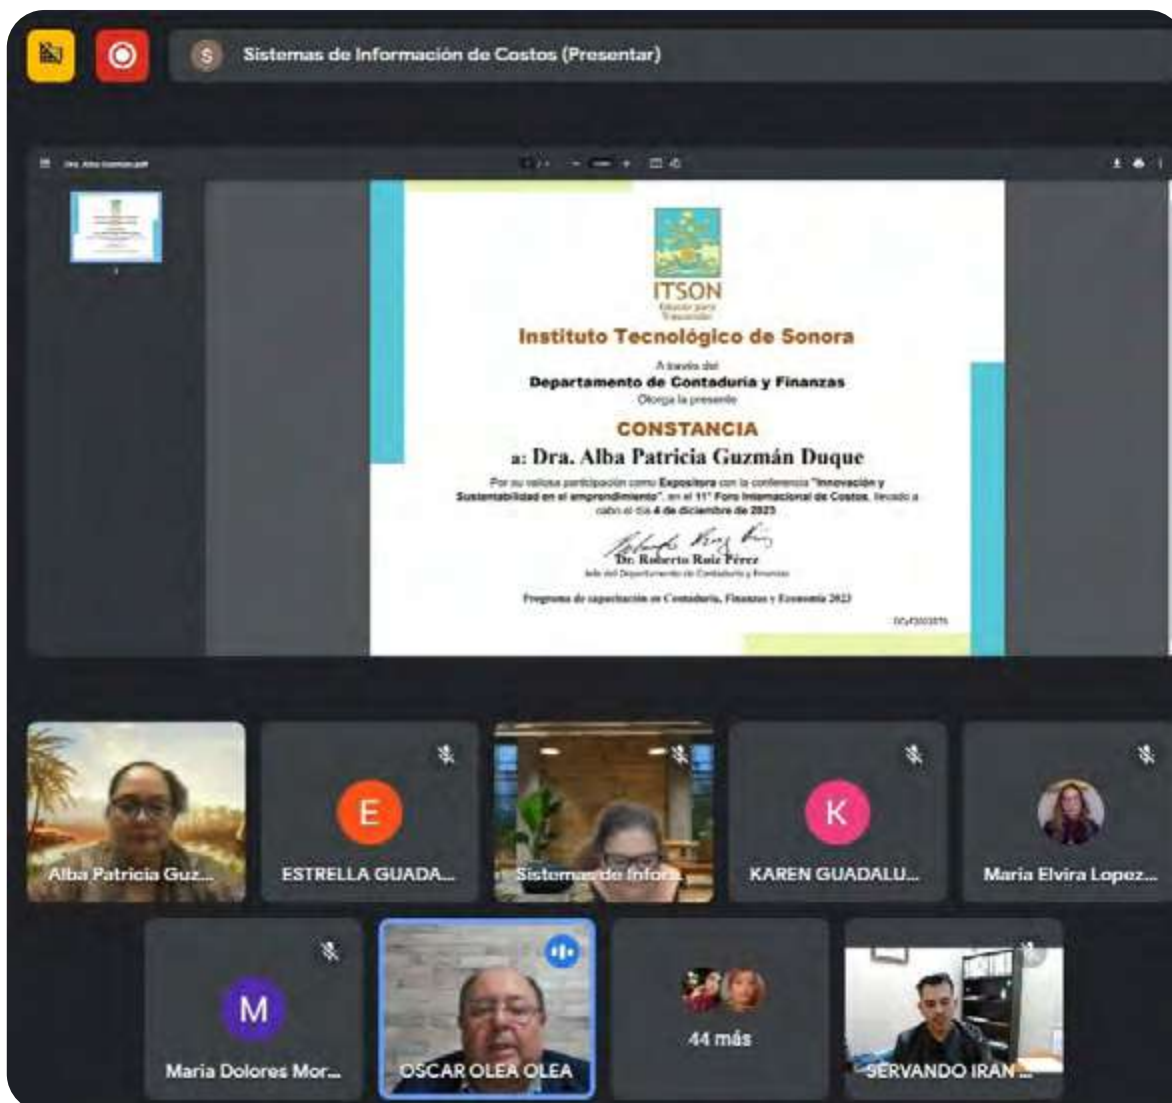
S Sistemas de Información de Costos (Presentar)

ITSON
Educar para Trascender

Instituto Tecnológico de Sonora

A través del
Departamento de Contaduría y Finanzas
Otorga la presente

CONSTANCIA
a: Dra. Alba Patricia Guzmán Duque

Por su valiosa participación como Expositora con la conferencia "Innovación y Sustentabilidad en el emprendimiento", en el 11° Foro Internacional de Costos, llevado a cabo el día 4 de diciembre de 2023

Dr. Roberto Ruiz Pérez
Jefe del Departamento de Contaduría y Finanzas

Programa de capacitación en Contaduría, Finanzas y Economía 2023

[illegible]

Alba Patricia Guz...
E
ESTRELLA GUADA...
Sistemas de Infor...
K
KAREN GUADALU...
Maria Elvira Lopez...
M
Maria Dolores Mor...
OSCAR OLEA OLEA
44 más
SERVANDO IRAN...